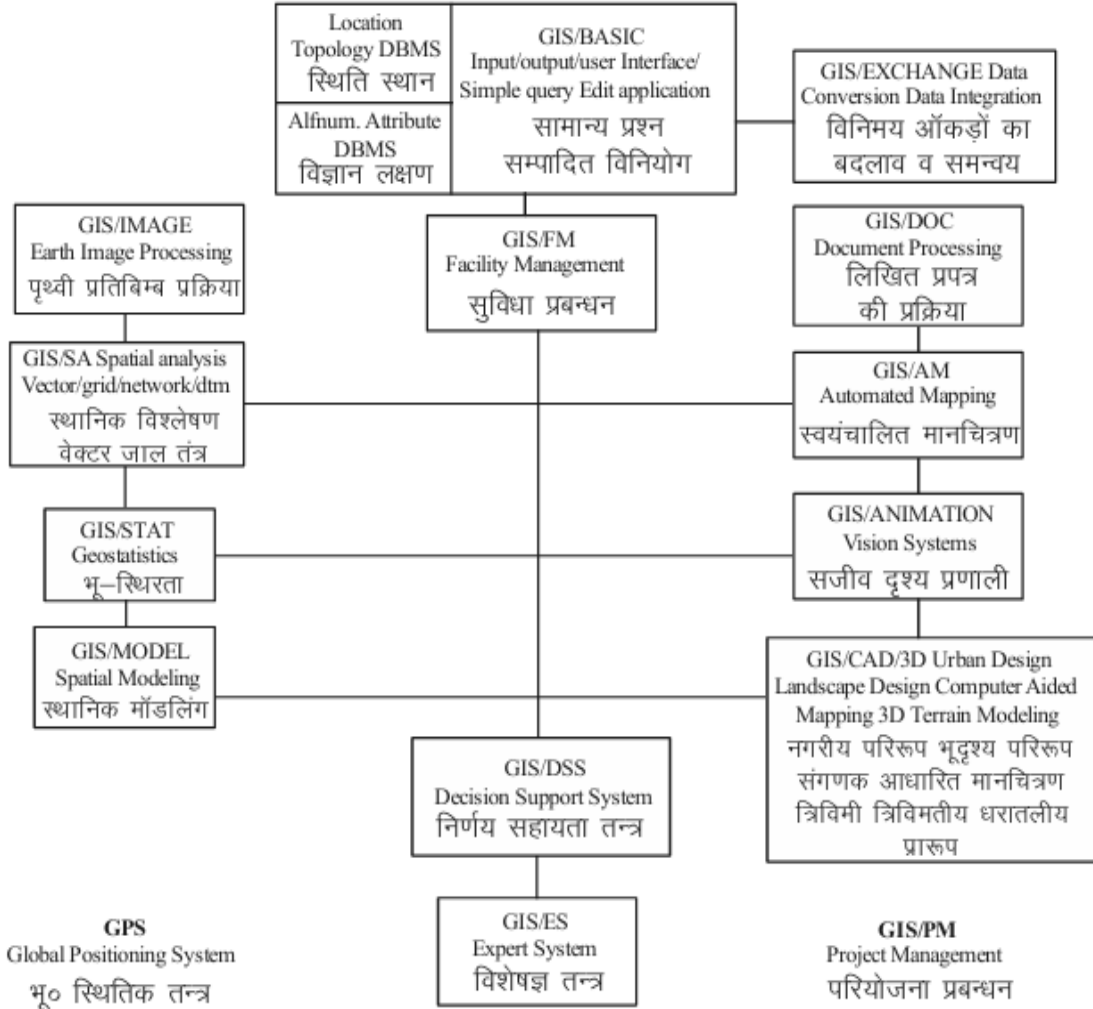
Location Topology DBMS
स्थिति स्थान

Alfnum. Attribute DBMS
विज्ञान लक्षण

GIS/BASIC
Input/output/user Interface/ Simple query Edit application
सामान्य प्रश्न सम्पादित विनियोग

GIS/EXCHANGE Data Conversion Data Integration
विनिमय ऑकड़ों का बदलाव व समन्वय

GIS/IMAGE
Earth Image Processing
पृथ्वी प्रतिबिम्ब प्रक्रिया

GIS/FM
Facility Management
सुविधा प्रबन्धन

GIS/DOC
Document Processing
लिखित प्रपत्र की प्रक्रिया

GIS/SA Spatial analysis Vector/grid/network/dtm
स्थानिक विश्लेषण वेक्टर जाल तंत्र

GIS/AM
Automated Mapping
स्वयंचालित मानचित्रण

GIS/STAT
Geostatistics
भू–स्थिरता

GIS/ANIMATION
Vision Systems
सजीव दृश्य प्रणाली

GIS/MODEL
Spatial Modeling
स्थानिक मॉडलिंग

GIS/CAD/3D Urban Design Landscape Design Computer Aided Mapping 3D Terrain Modeling
नगरीय परिरूप भूदृश्य परिरूप संगणक आधारित मानचित्रण त्रिविमी त्रिविमतीय धरातलीय प्रारूप

GIS/DSS
Decision Support System
निर्णय सहायता तन्त्र

GIS/ES
Expert System
विशेषज्ञ तन्त्र

GPS
Global Positioning System
भू० स्थितिक तन्त्र

GIS/PM
Project Management
परियोजना प्रबन्धन